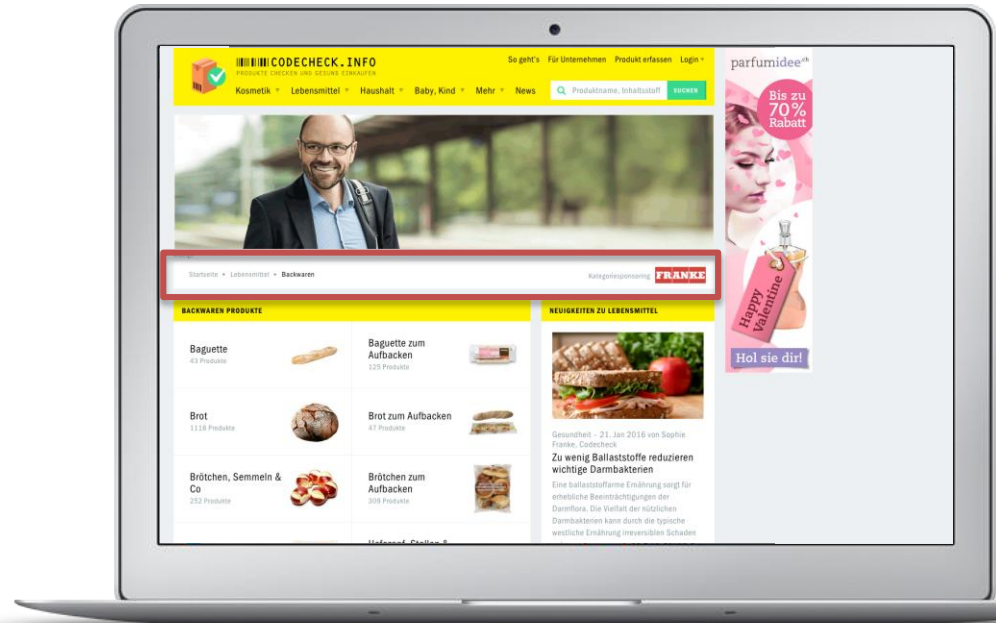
CODECHECK.INFO
PRODUKTE CHECKEN UND GESUND EINKAUFEN

So geht's Für Unternehmen Produkt erfassen Login

Kosmetik Lebensmittel Haushalt Baby, Kind Mehr News

Produktname, Inhaltsstoff SUCHEN

Startseite • Lebensmittel • Backwaren

Kategoriesponsoring FRANKE

BACKWAREN PRODUKTE

Baguette
43 Produkte

Baguette zum Aufbacken
125 Produkte

Brot
1118 Produkte

Brot zum Aufbacken
47 Produkte

Brötchen, Semmeln & Co
252 Produkte

Brötchen zum Aufbacken
309 Produkte

Haferzopf, Stollen & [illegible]

NEUIGKEITEN ZU LEBENSMITTEL

Gesundheit – 21. Jan 2016 von Sophie Franke, Codecheck

Zu wenig Ballaststoffe reduzieren wichtige Darmbakterien

Eine ballaststoffarme Ernährung sorgt für erhebliche Beeinträchtigungen der Darmflora. Die Vielfalt der nützlichen Darmbakterien kann durch die typische westliche Ernährung irreversiblen Schaden

parfumidee.ch

Bis zu 70% Rabatt

Happy Valentine

Hol sie dir!